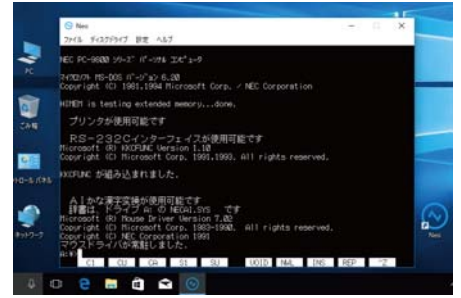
Neko
ファイル ディスクドライブ 設定 ヘルプ

NEC PC-9800 シリーズ パーソナル コンピュータ

マイクロソフト MS-DOS バージョン 6.20
Copyright (C) 1981,1994 Microsoft Corp. / NEC Corporation

HIMEM is testing extended memory...done.

プリンタが使用可能です

RS-232Cインターフェイスが使用可能です
Microsoft (R) KKCFUNC Version 1.10
Copyright (C) Microsoft Corp. 1991,1993. All rights reserved.

KKCFUNC が組み込まれました。

AIかな漢字変換が使用可能です
辞書は、ドライブ A: の NECAI.SYS です
Microsoft (R) Mouse Driver Version 7.02
Copyright (C) Microsoft Corp. 1983-1990. All rights reserved.
Copyright (C) NEC Corporation 1991
マウスドライバが常駐しました。
A:\>

C1 CU CA S1 SU VOID NWL INS REP ^Z

PC
ごみ箱
コントロール パネル
ネットワーク
Neko